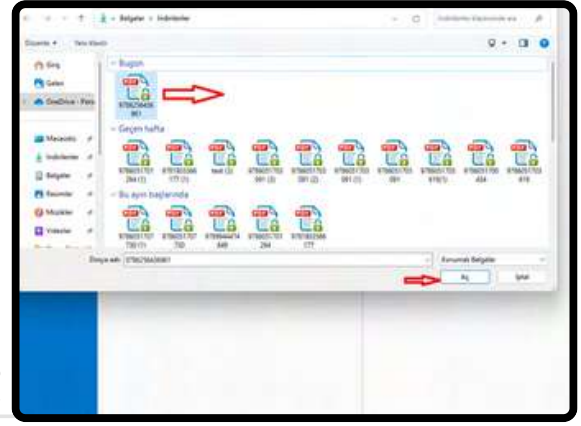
Belgeler > İndirilenler

İndirilenler klasöründe ara

Düzenle ▾ Yeni klasör

Giriş
Galeri
OneDrive - Pers

Masaüstü
İndirilenler
Belgeler
Resimler
Müzikler
Videolar

Bugün
978625606 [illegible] 861

Geçen hafta
9786051701 284 (1)
9786053366 177 (1)
test (2)
9786051703 591 (3)
9786051703 591 (2)
9786051703 591 (1)
9786051703 591
9786051705 619(1)
9786051705 434
9786051703 619

Bu ayın başlarında
9786051701 730 (1)
9786051701 730
9789944414 849
9786051701 284
9786053366 177

Dosya adı: 978625606 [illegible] 861

Korumalı Belgeler

Aç

İptal